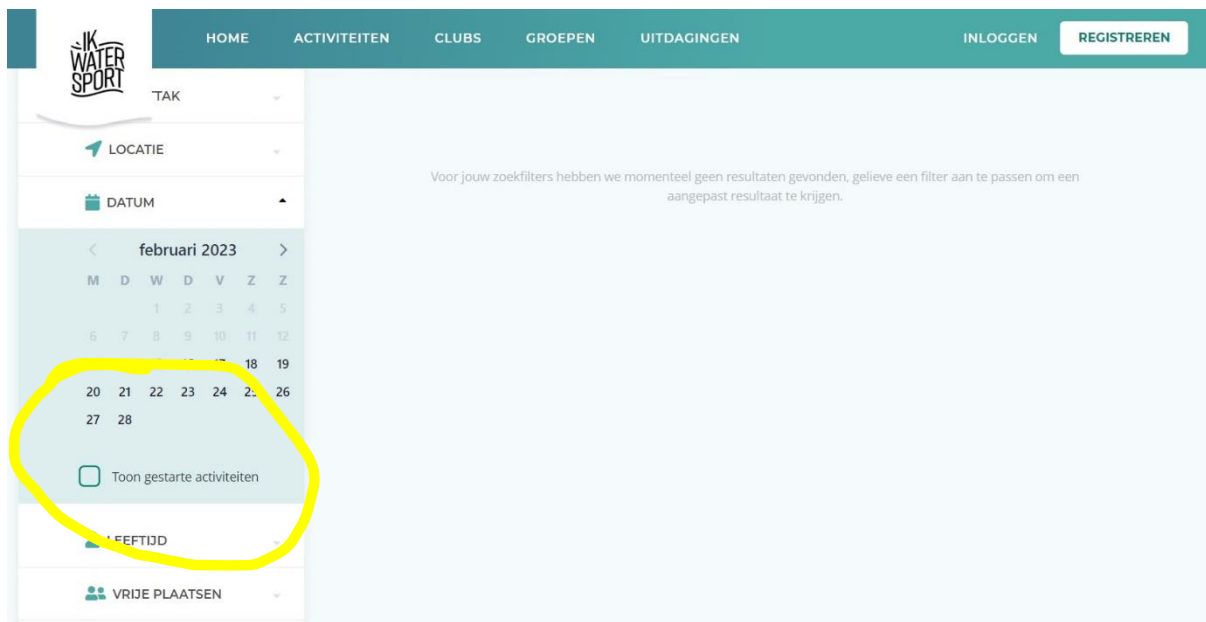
IK WATER SPORT

HOME ACTIVITEITEN CLUBS GROEPEN UITDAGINGEN INLOGGEN REGISTREREN

TAK

LOCATIE

DATUM

februari 2023

| M | D | W | D | V | Z | Z |
|---|---|---|---|---|---|---|
| | | 1 | 2 | 3 | 4 | 5 |
| 6 | 7 | 8 | 9 | 10 | 11 | 12 |
| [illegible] | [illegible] | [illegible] | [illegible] | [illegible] | 18 | 19 |
| 20 | 21 | 22 | 23 | 24 | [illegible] | 26 |
| 27 | 28 | | | | | |

Toon gestarte activiteiten

LEEFTIJD

VRIJE PLAATSEN

Voor jouw zoekfilters hebben we momenteel geen resultaten gevonden, gelieve een filter aan te passen om een aangepast resultaat te krijgen.